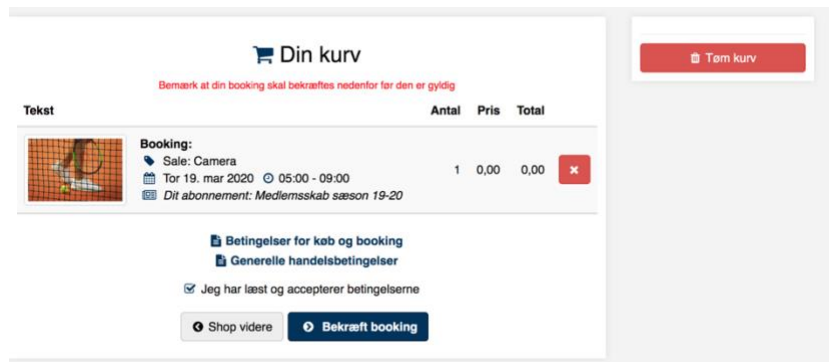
Din kurv

Bemærk at din booking skal bekræftes nedenfor før den er gyldig

| Tekst | Antal | Pris | Total |
|---|---|---|---|
| Booking: Sale: Camera Tor 19. mar 2020 05:00 - 09:00 *Dit abonnement: Medlemsskab sæson 19-20* | 1 | 0,00 | 0,00 |

Betingelser for køb og booking
Generelle handelsbetingelser

Jeg har læst og accepterer betingelserne

Shop videre
Bekræft booking

Tøm kurv